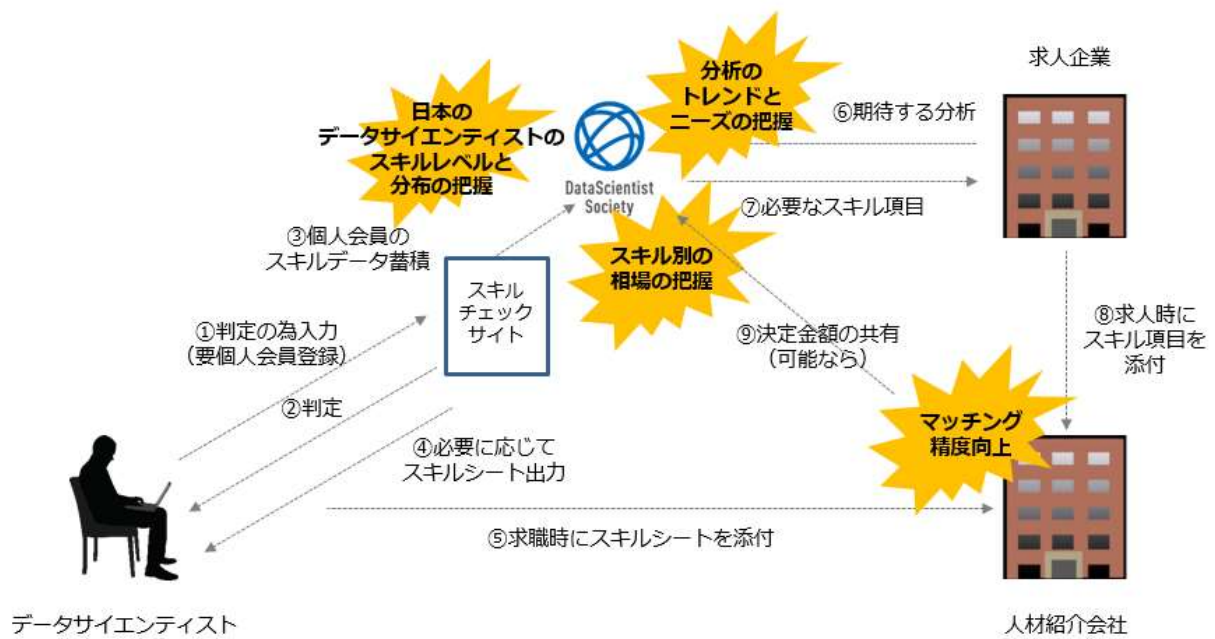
求人企業

分析のトレンドとニーズの把握

⑥期待する分析

日本のデータサイエンティストのスキルレベルと分布の把握

DataScientist Society

⑦必要なスキル項目

③個人会員のスキルデータ蓄積

スキル別の相場の把握

スキルチェックサイト

①判定の為入力（要個人会員登録）

⑨決定金額の共有（可能なら）

⑧求人時にスキル項目を添付

②判定

④必要に応じてスキルシート出力

マッチング精度向上

⑤求職時にスキルシートを添付

データサイエンティスト

人材紹介会社